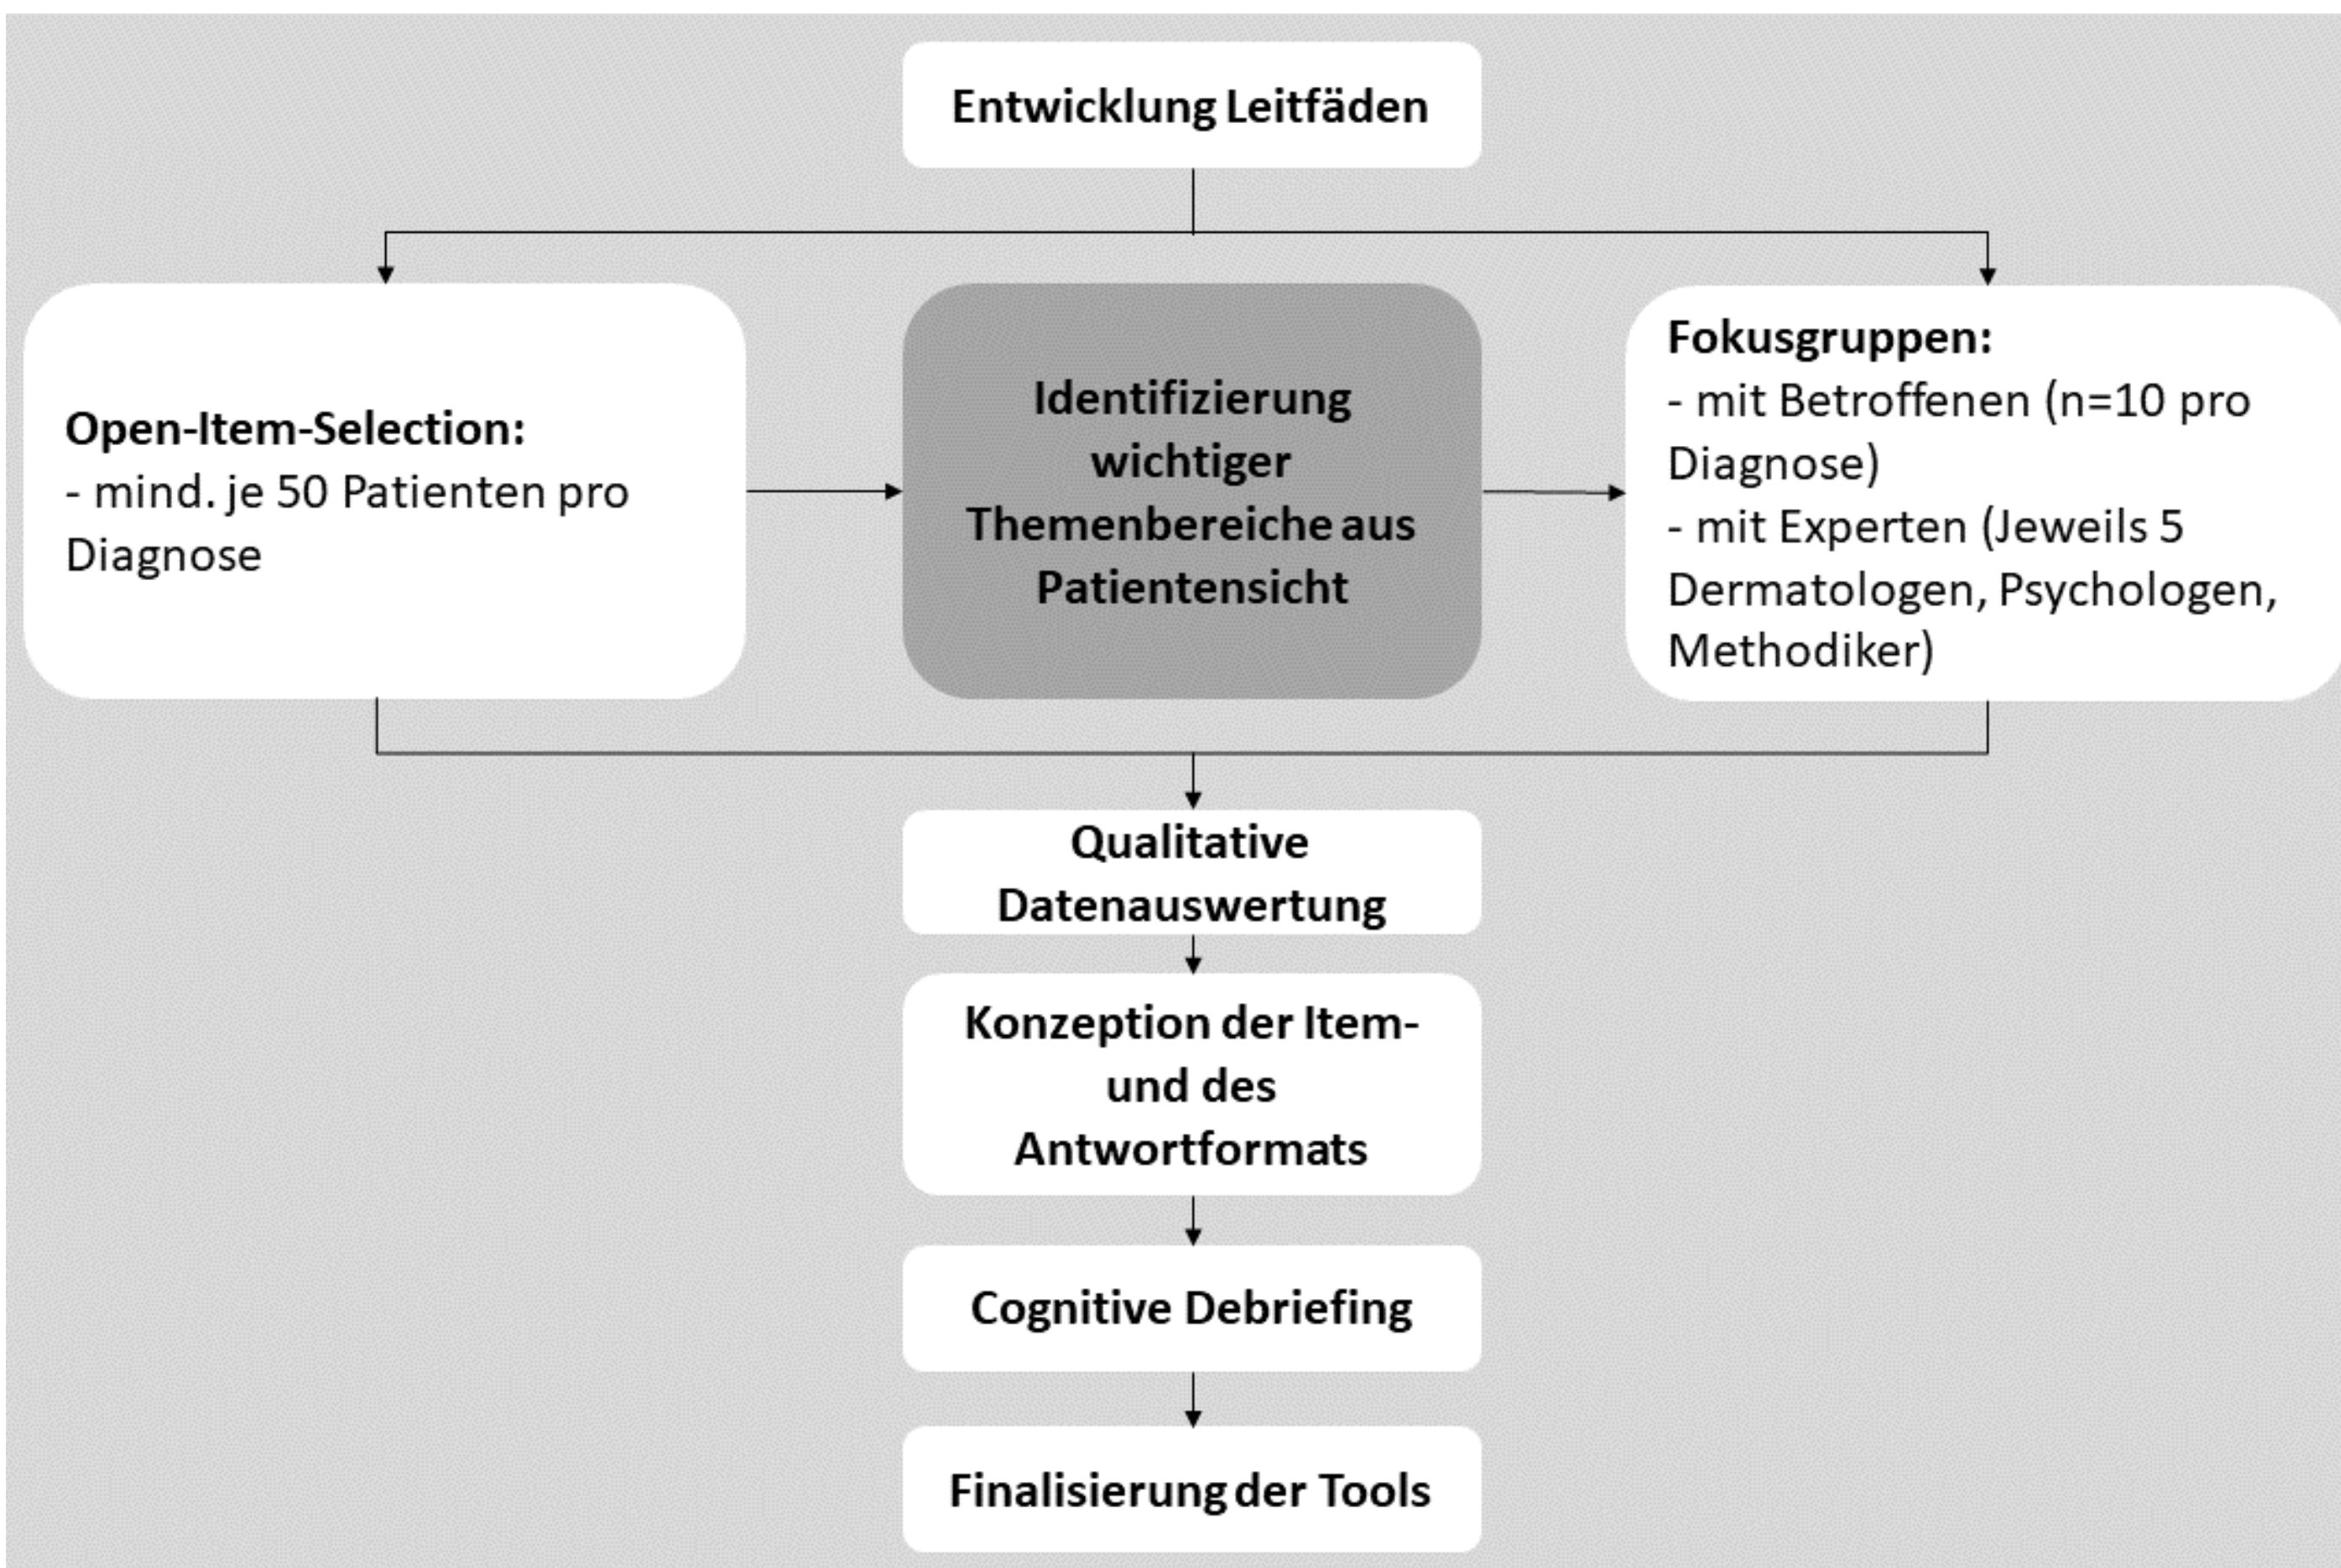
Entwicklung Leitfäden

Open-Item-Selection:
- mind. je 50 Patienten pro Diagnose

Identifizierung wichtiger Themenbereiche aus Patientensicht

Fokusgruppen:
- mit Betroffenen (n=10 pro Diagnose)
- mit Experten (Jeweils 5 Dermatologen, Psychologen, Methodiker)

Qualitative Datenauswertung

Konzeption der Item- und des Antwortformats

Cognitive Debriefing

Finalisierung der Tools